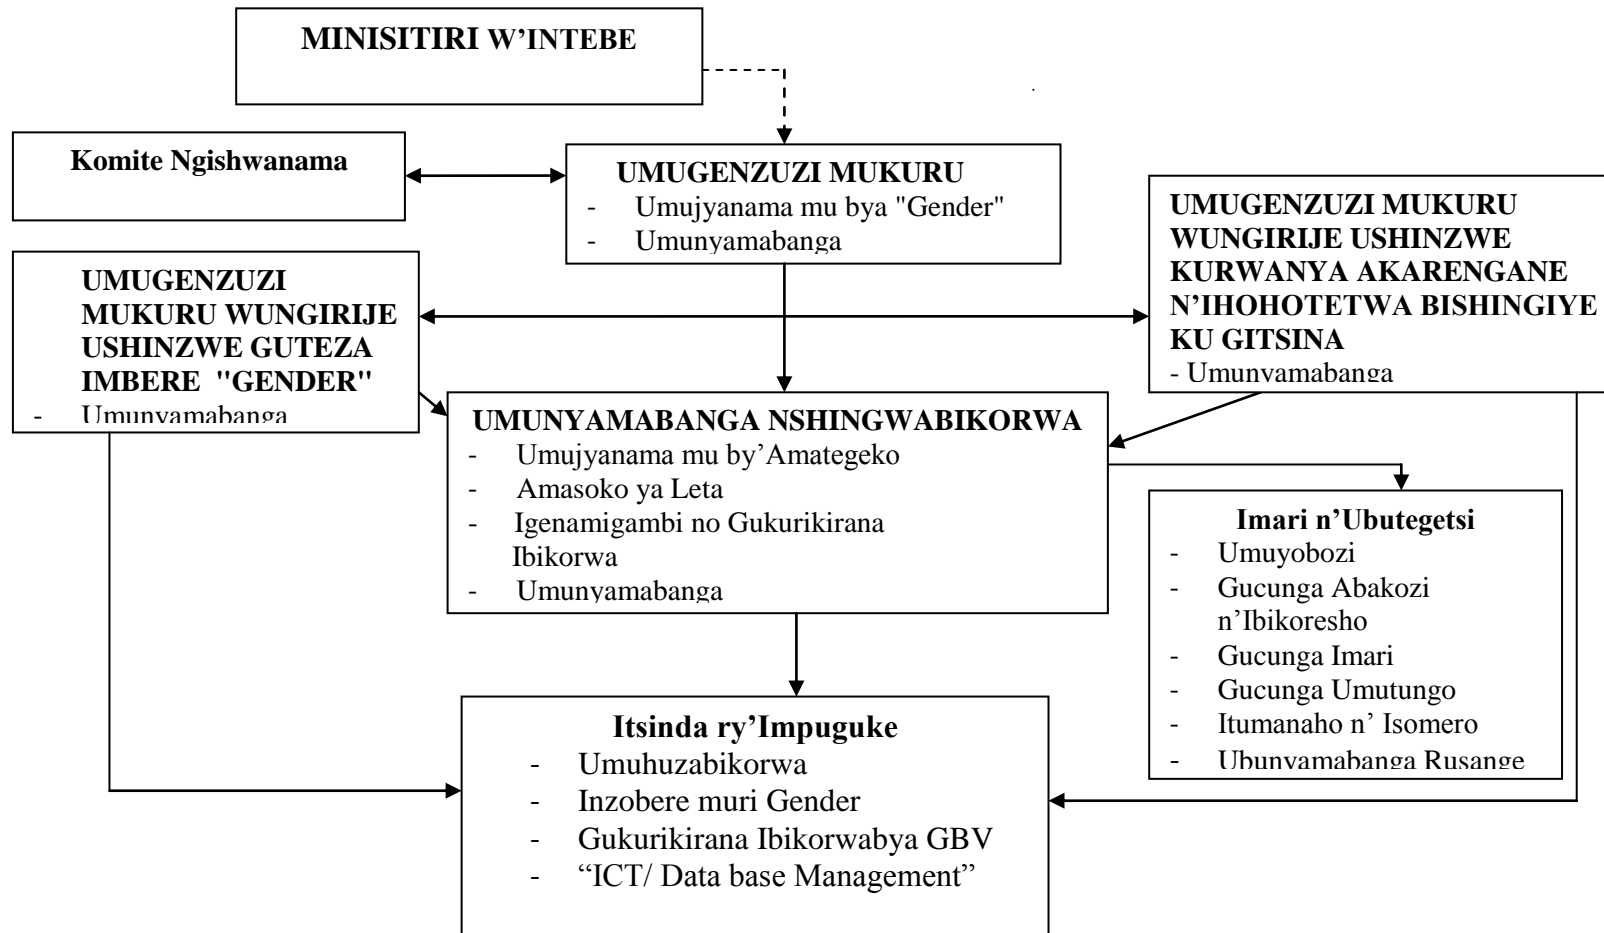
MINISITIRI W'INTEBE

Komite Ngishwanama

UMUGENZUZI MUKURU
- Umujyanama mu bya "Gender"
- Umunyamabanga

UMUGENZUZI MUKURU WUNGIRIJE USHINZWE KURWANYA AKARENGANE N'IHOHOTETWA BISHINGIYE KU GITSINA
- Umunyamabanga

UMUGENZUZI MUKURU WUNGIRIJE USHINZWE GUTEZA IMBERE "GENDER"
- Umunyamabanga

UMUNYAMABANGA NSHINGWABIKORWA
- Umujyanama mu by'Amategeko
- Amasoko ya Leta
- Igenamigambi no Gukurikirana Ibikorwa
- Umunyamabanga

Imari n'Ubutegetsi
- Umuyobozi
- Gucunga Abakozi n'Ibikoresho
- Gucunga Imari
- Gucunga Umutungo
- Itumanaho n' Isomero
- Ubunyamabanga Rusange

Itsinda ry'Impuguke
- Umuhuzabikorwa
- Inzobere muri Gender
- Gukurikirana Ibikorwabya GBV
- "ICT/ Data base Management"